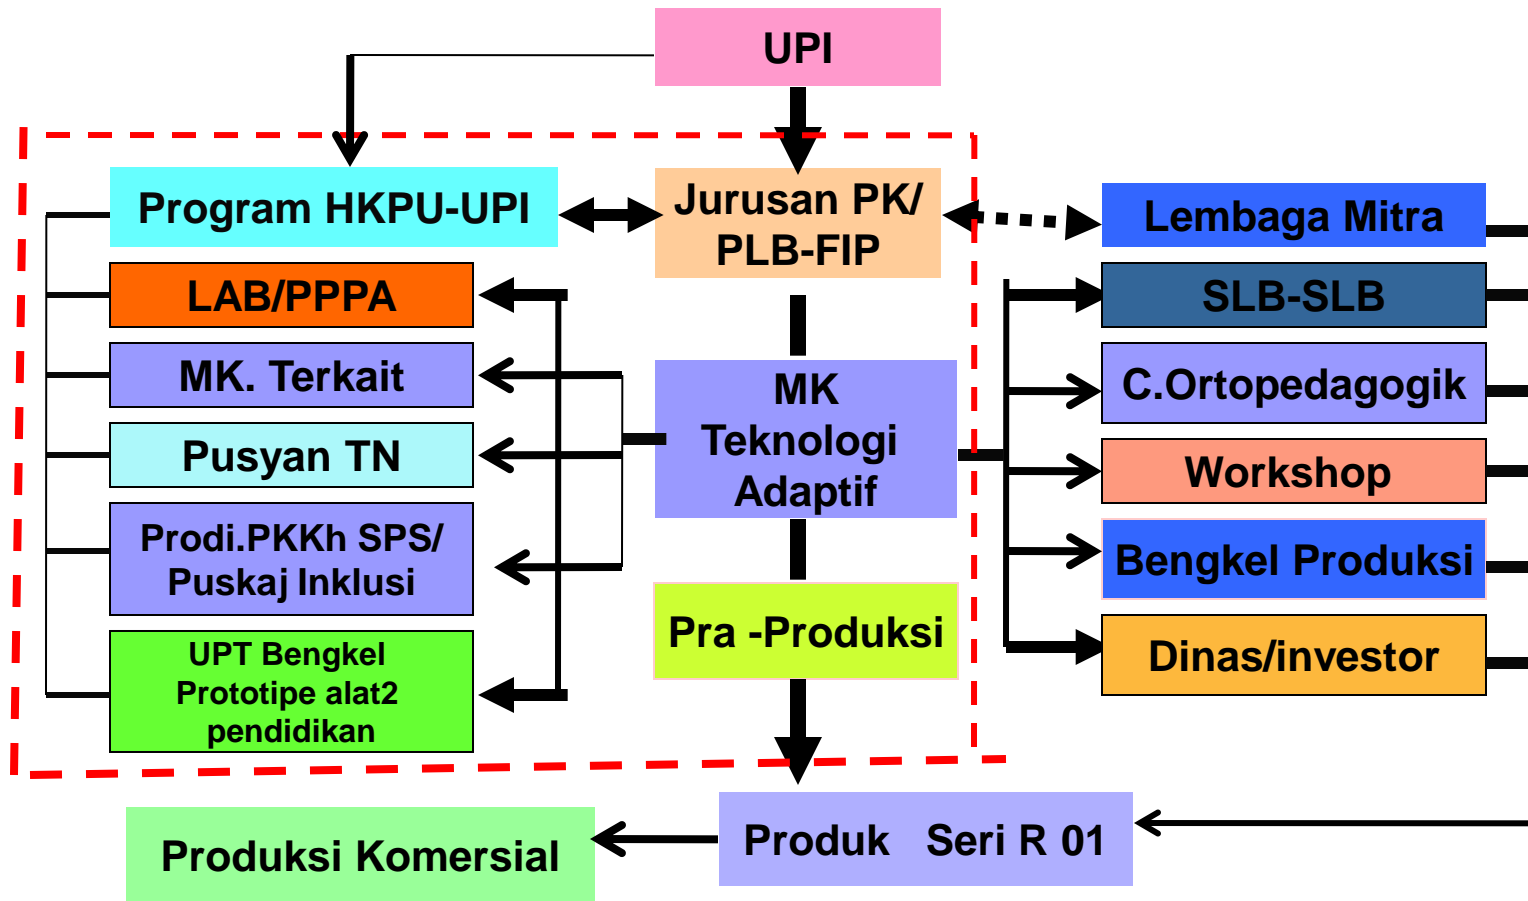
UPI

Program HKPU-UPI

Jurusan PK/ PLB-FIP

Lembaga Mitra

LAB/PPPA

MK. Terkait

Pusyan TN

Prodi.PKKh SPS/ Puskaj Inklusi

UPT Bengkel Prototipe alat2 pendidikan

MK Teknologi Adaptif

Pra -Produksi

SLB-SLB

C.Ortopedagogik

Workshop

Bengkel Produksi

Dinas/investor

Produksi Komersial

Produk Seri R 01